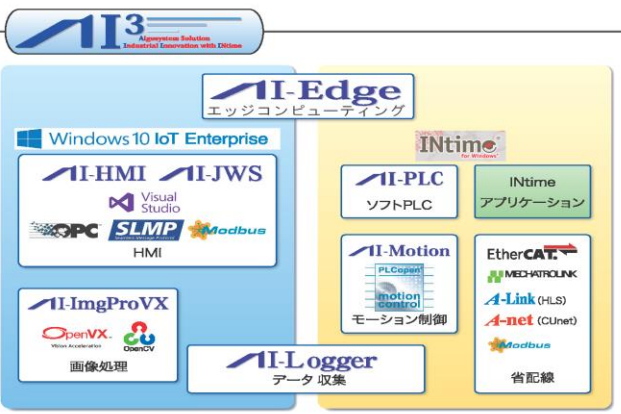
AI³
Algosystem Solution
Industrial Innovation with INtime

AI-Edge
エッジコンピューティング

Windows 10 IoT Enterprise

AI-HMI AI-JWS
Visual Studio
OPC SLMP Modbus
HMI

AI-ImgProVX
OpenVX
Vision Acceleration
OpenCV
画像処理

INtime for Windows

AI-PLC
ソフトPLC

INtime
アプリケーション

AI-Motion
PLCopen motion control
モーション制御

EtherCAT.
MECHATROLINK
A-Link (HLS)
A-net (CUnet)
Modbus
省配線

AI-Logger
データ 収集